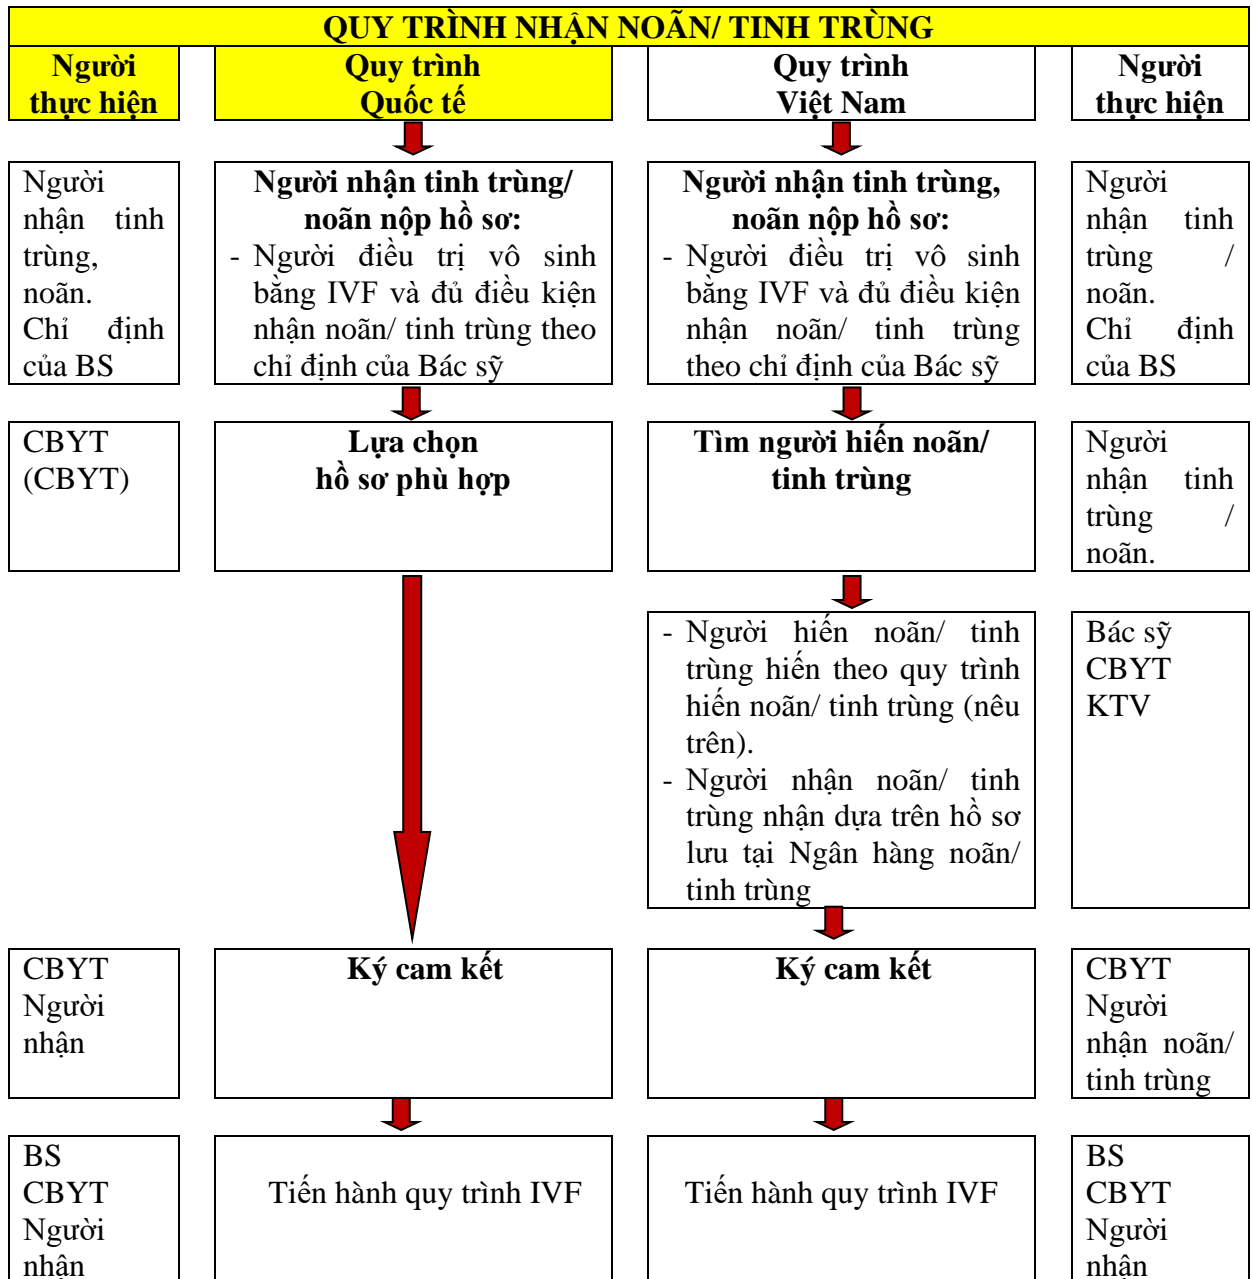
QUY TRÌNH NHẬN NOÃN/ TINH TRÙNG

Người thực hiện

Quy trình Quốc tế

Quy trình Việt Nam

Người thực hiện

Người nhận tinh trùng, noãn. Chỉ định của BS

Người nhận tinh trùng/ noãn nộp hồ sơ:
- Người điều trị vô sinh bằng IVF và đủ điều kiện nhận noãn/ tinh trùng theo chỉ định của Bác sỹ

Người nhận tinh trùng, noãn nộp hồ sơ:
- Người điều trị vô sinh bằng IVF và đủ điều kiện nhận noãn/ tinh trùng theo chỉ định của Bác sỹ

Người nhận tinh trùng / noãn. Chỉ định của BS

CBYT (CBYT)

Lựa chọn hồ sơ phù hợp

Tìm người hiến noãn/ tinh trùng

Người nhận tinh trùng / noãn.

- Người hiến noãn/ tinh trùng hiến theo quy trình hiến noãn/ tinh trùng (nêu trên).
- Người nhận noãn/ tinh trùng nhận dựa trên hồ sơ lưu tại Ngân hàng noãn/ tinh trùng

Bác sỹ CBYT KTV

CBYT Người nhận

Ký cam kết

Ký cam kết

CBYT Người nhận noãn/ tinh trùng

BS CBYT Người nhận

Tiến hành quy trình IVF

Tiến hành quy trình IVF

BS CBYT Người nhận